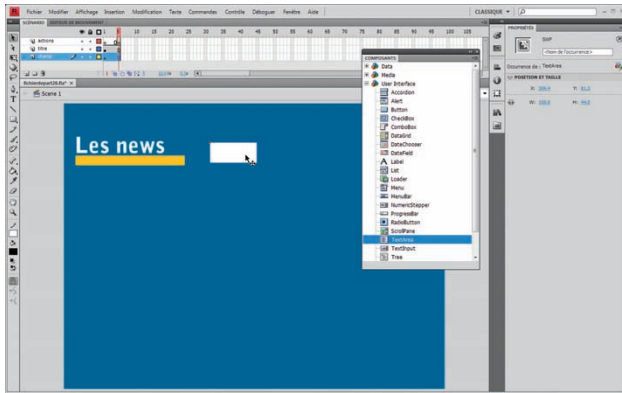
Fichier Modifier Affichage Insertion Modification Texte Commandes Contrôle Déboguer Fenêtre Aide

CLASSIQUE

SCÉNARIO ÉDITEUR DE MOUVEMENT

actions
titre
champ

5 10 15 20 25 30 35 40 45 50 55 60 65 70 75 80 85 90 95 100 105

fichierdepart28.fla*

Scène 1

Les news

COMPOSANTS
Data
Media
User Interface
Accordion
Alert
Button
CheckBox
ComboBox
DataGrid
DateChooser
DateField
Label
List
Loader
Menu
MenuBar
NumericStepper
ProgressBar
RadioButton
ScrollPane
TextArea
TextInput
Tree

PROPRIÉTÉS
SWF
<Nom de l'occurrence>
Occurrence de : TextArea
POSITION ET TAILLE
X: 209,9
Y: 81,0
W: 100,0
H: 44,0